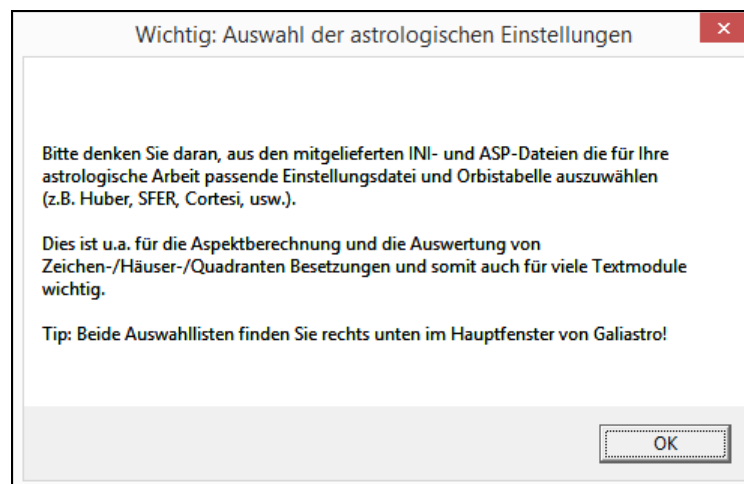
Wichtig: Auswahl der astrologischen Einstellungen

×

Bitte denken Sie daran, aus den mitgelieferten INI- und ASP-Dateien die für Ihre astrologische Arbeit passende Einstellungsdatei und Orbistabelle auszuwählen (z.B. Huber, SFER, Cortesi, usw.).

Dies ist u.a. für die Aspektberechnung und die Auswertung von Zeichen-/Häuser-/Quadranten Besetzungen und somit auch für viele Textmodule wichtig.

Tip: Beide Auswahllisten finden Sie rechts unten im Hauptfenster von Galiastro!

OK